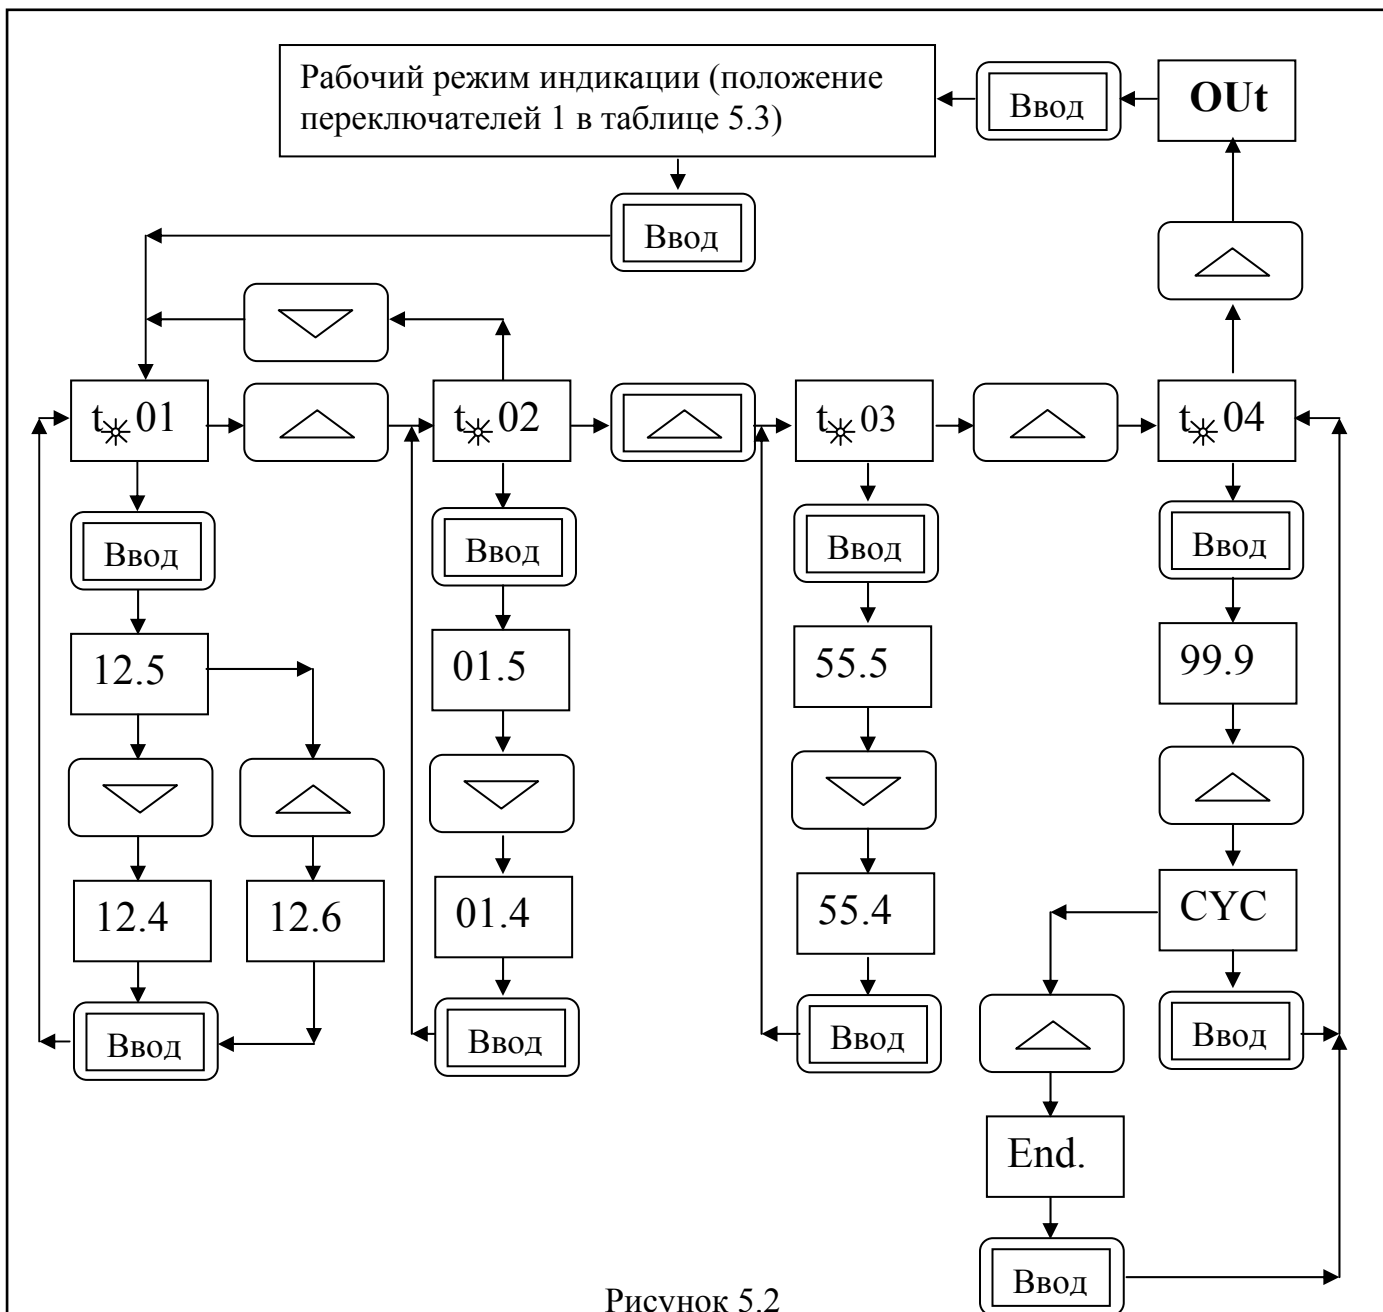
Рабочий режим индикации (положение переключателей 1 в таблице 5.3)

Ввод

OUt

Ввод

t⁎01

t⁎02

t⁎03

t⁎04

Ввод

Ввод

Ввод

Ввод

12.5

01.5

55.5

99.9

12.4

12.6

01.4

55.4

CYC

Ввод

Ввод

Ввод

Ввод

End.

Ввод

Рисунок 5.2